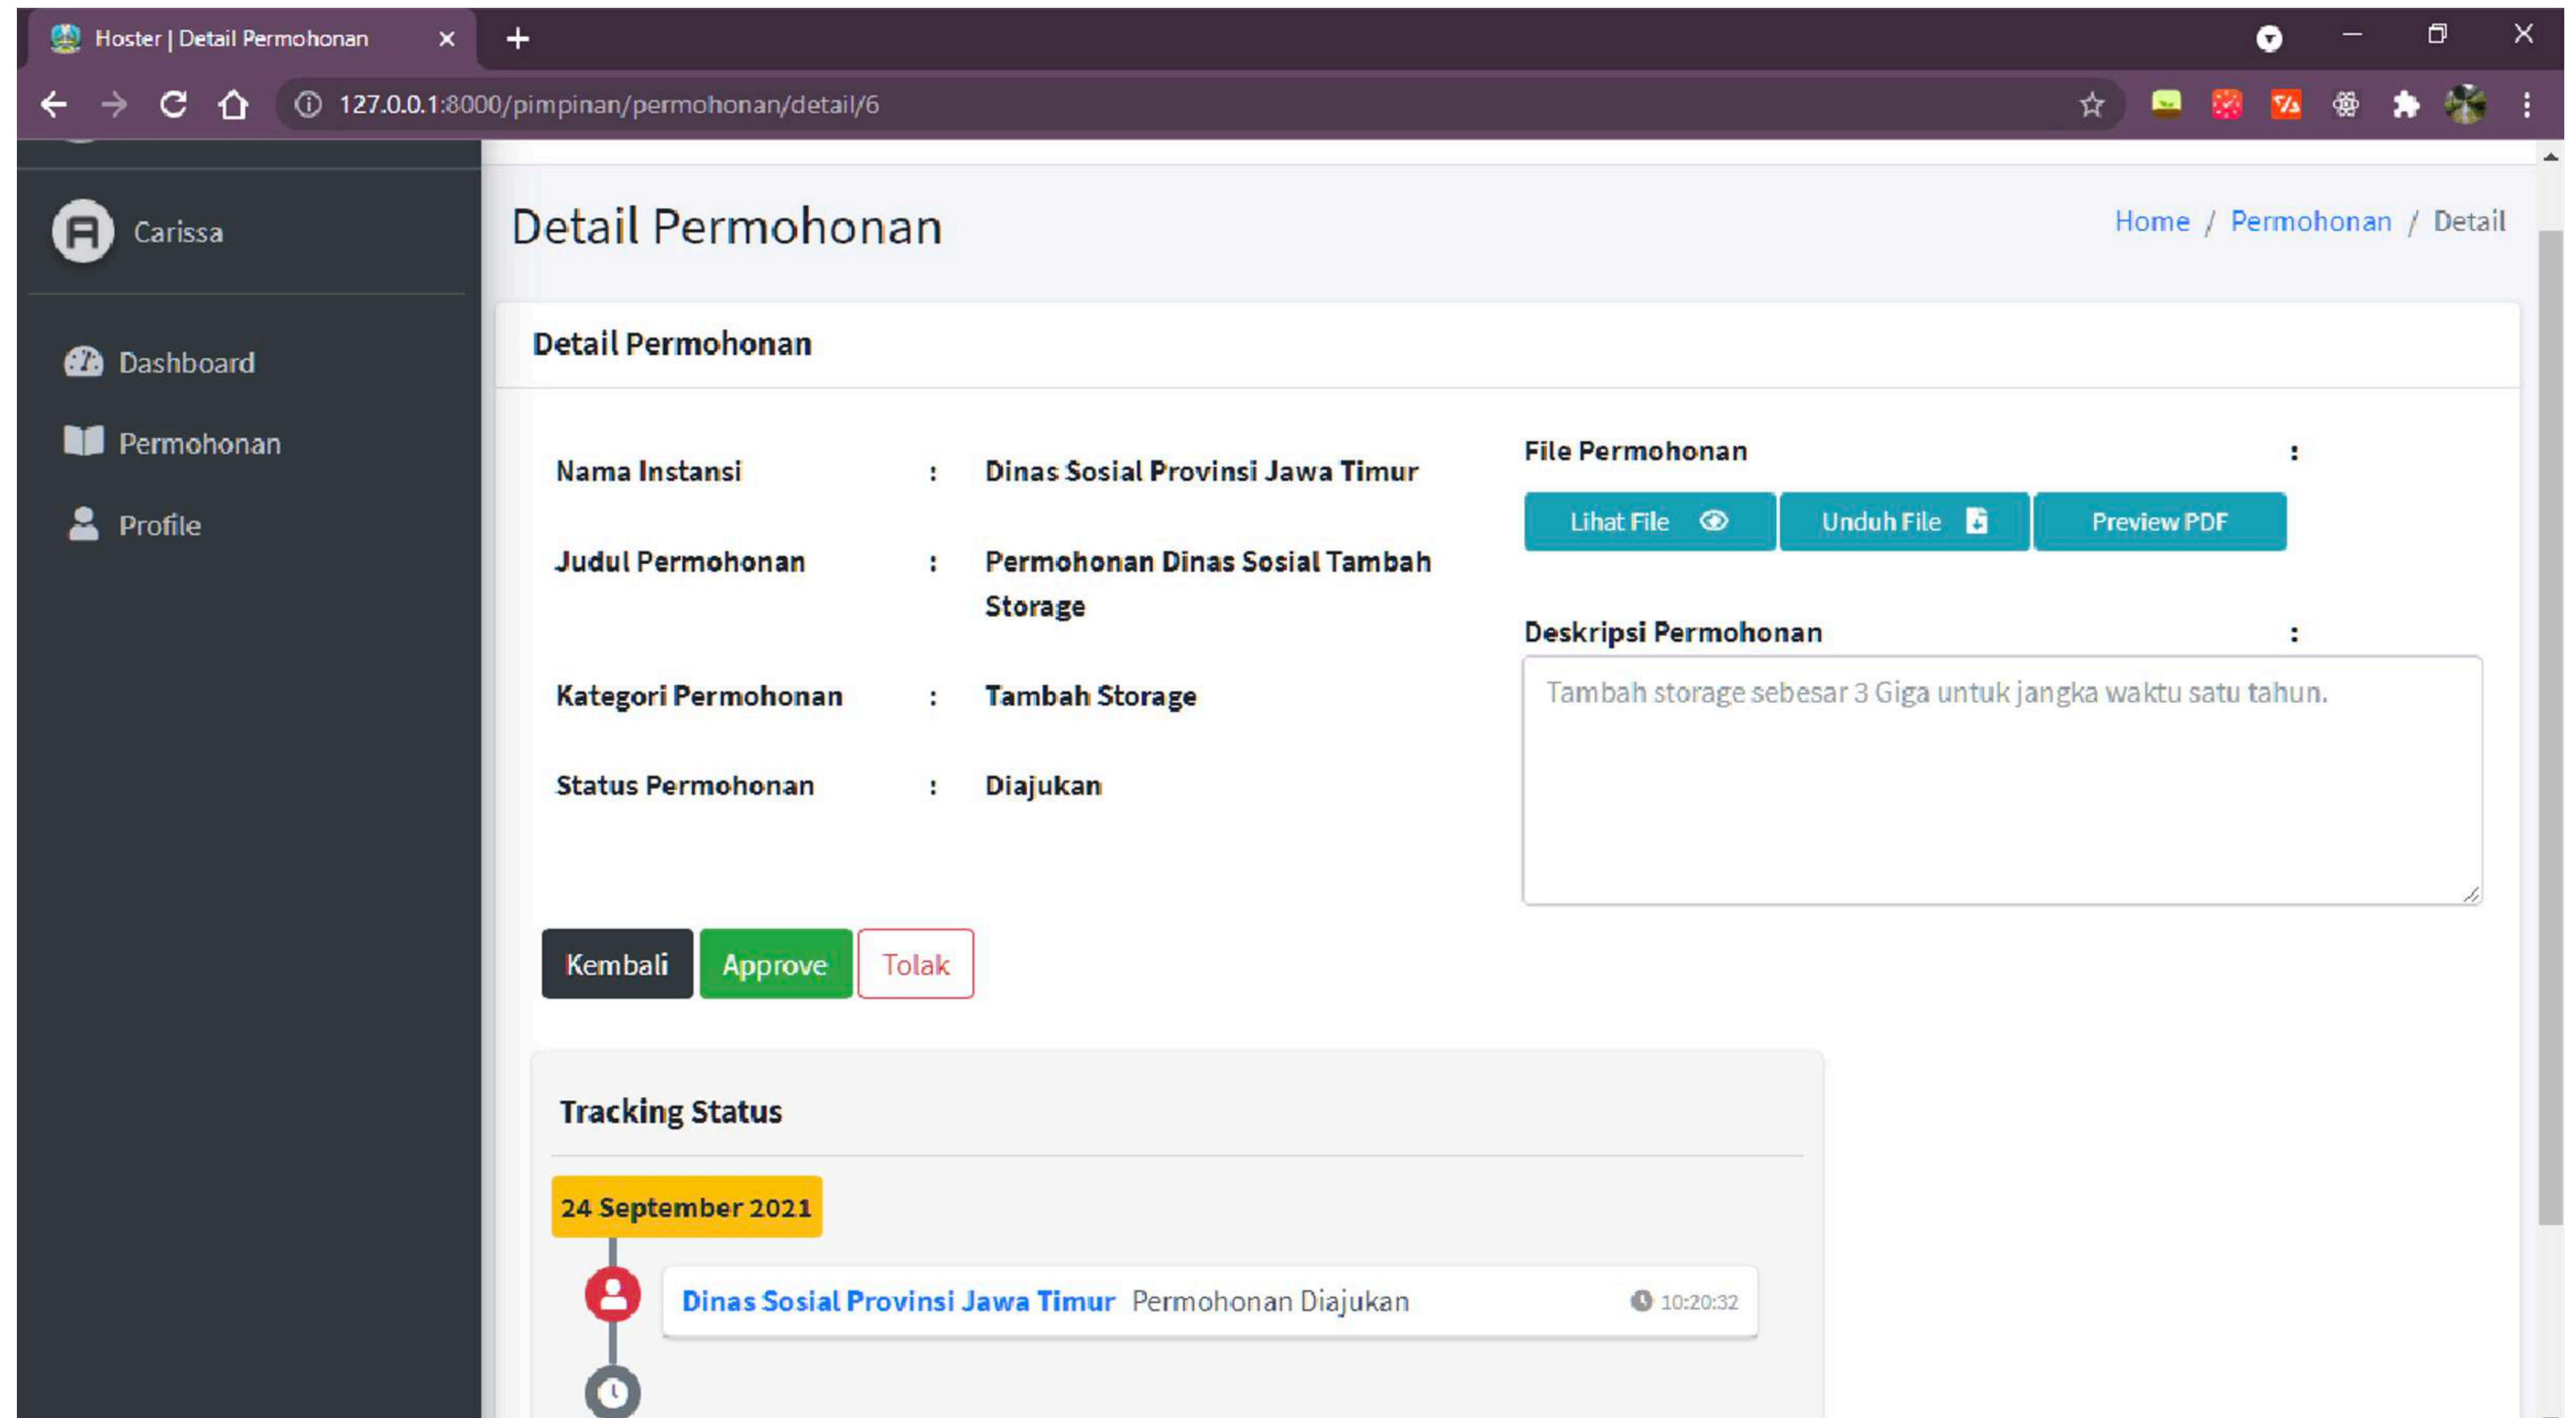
Hoster | Detail Permohonan

127.0.0.1:8000/pimpinan/permohonan/detail/6

Carissa

Dashboard

Permohonan

Profile

Detail Permohonan

Home / Permohonan / Detail

Detail Permohonan

Nama Instansi : Dinas Sosial Provinsi Jawa Timur

Judul Permohonan : Permohonan Dinas Sosial Tambah Storage

Kategori Permohonan : Tambah Storage

Status Permohonan : Diajukan

File Permohonan :

Lihat File

Unduh File

Preview PDF

Deskripsi Permohonan :

Tambah storage sebesar 3 Giga untuk jangka waktu satu tahun.

Kembali

Approve

Tolak

Tracking Status

24 September 2021

Dinas Sosial Provinsi Jawa Timur Permohonan Diajukan 10:20:32